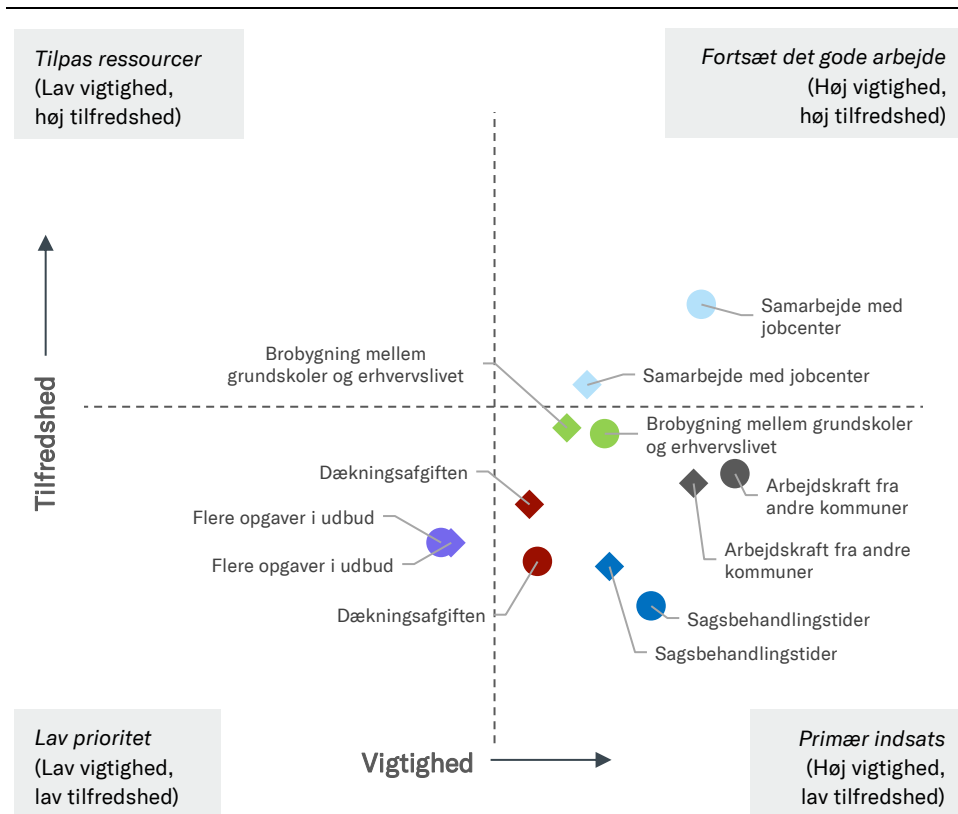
Tilpas ressourcer
(Lav vigtighed,
høj tilfredshed)

Fortsæt det gode arbejde
(Høj vigtighed,
høj tilfredshed)

Tilfredshed

Samarbejde med jobcenter

Brobygning mellem grundskoler og erhvervslivet

Samarbejde med jobcenter

Brobygning mellem grundskoler og erhvervslivet

Dækningsafgiften

Arbejdskraft fra andre kommuner

Flere opgaver i udbud

Arbejdskraft fra andre kommuner

Flere opgaver i udbud

Dækningsafgiften

Sagsbehandlingstider

Sagsbehandlingstider

Lav prioritet
(Lav vigtighed,
lav tilfredshed)

Vigtighed

Primær indsats
(Høj vigtighed,
lav tilfredshed)